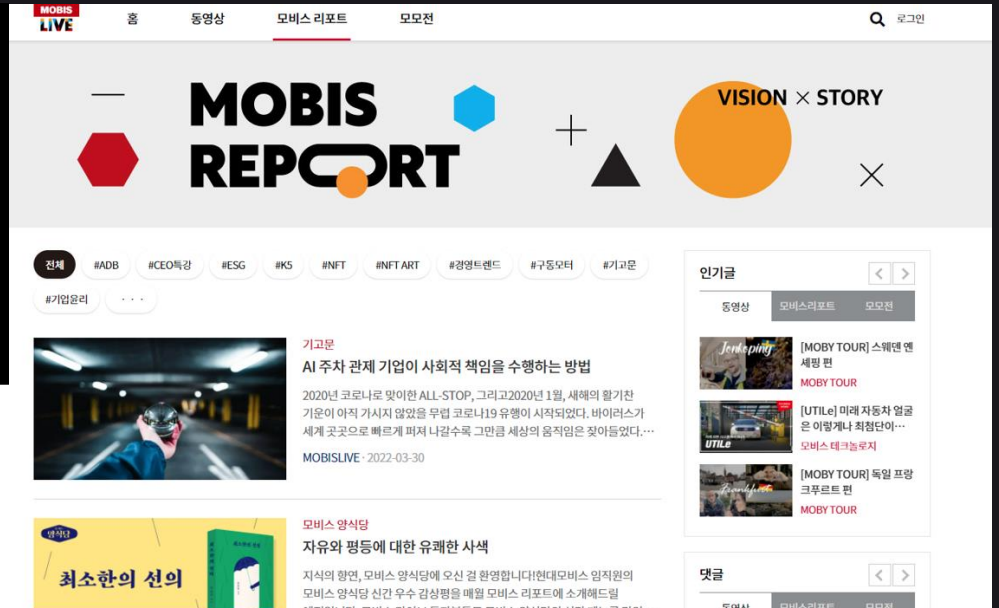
MOBIS LIVE

홈 동영상 모비스 리포트 모모전

로그인

MOBIS REPORT

VISION × STORY

전체 #ADB #CEO특강 #ESG #K5 #NFT #NFT ART #경영트렌드 #구동모터 #기고문 #기업윤리 · · ·

기고문

AI 주차 관제 기업이 사회적 책임을 수행하는 방법

2020년 코로나로 맞이한 ALL-STOP, 그리고2020년 1월, 새해의 활기찬 기운이 아직 가시지 않았을 무렵 코로나19 유행이 시작되었다. 바이러스가 세계 곳곳으로 빠르게 퍼져 나갈수록 그만큼 세상의 움직임은 잦아들었다.…

MOBISLIVE · 2022-03-30

모비스 양식당

자유와 평등에 대한 유쾌한 사색

지식의 향연, 모비스 양식당에 오신 걸 환영합니다!현대모비스 임직원의 모비스 양식당 신간 우수 감상평을 매월 모비스 리포트에 소개해드릴

양식당

최소한의 선의

인기글

동영상 모비스리포트 모모전

[MOBY TOUR] 스웨덴 옌셰핑 편

MOBY TOUR

[UTILe] 미래 자동차 얼굴은 이렇게나 최첨단이…

모비스 테크놀로지

[MOBY TOUR] 독일 프랑크푸르트 편

MOBY TOUR

댓글

동영상 모비스리포트 모모전